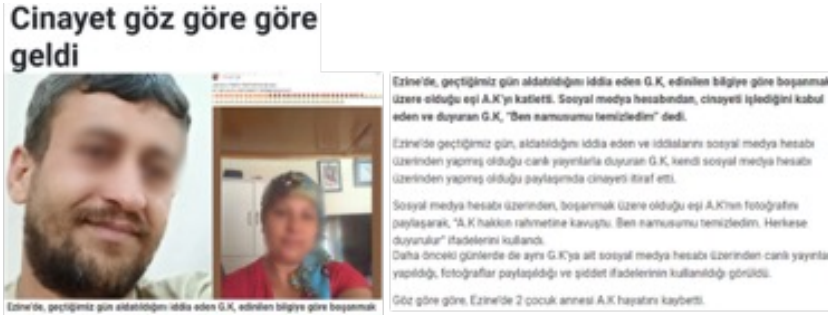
Cinayet göz göre göre geldi

Ezine'de, geçtiğimiz gün aldatıldığını iddia eden G.K, edinilen bilgiye göre boşanmak

Ezine'de, geçtiğimiz gün aldatıldığını iddia eden G.K, edinilen bilgiye göre boşanmak üzere olduğu eşi A.K'yı katletti. Sosyal medya hesabından, cinayeti işlediğini kabul eden ve duyuran G.K, "Ben namusumu temizledim" dedi.

Ezine'de geçtiğimiz gün, aldatıldığını iddia eden ve iddialarını sosyal medya hesabı üzerinden yapmış olduğu canlı yayınlarla duyuran G.K, kendi sosyal medya hesabı üzerinden yapmış olduğu paylaşımda cinayeti itiraf etti.

Sosyal medya hesabı üzerinden, boşanmak üzere olduğu eşi A.K'nın fotoğrafını paylaşarak, "A.K hakkın rahmetine kavuştu. Ben namusumu temizledim. Herkese duyurulur" ifadelerini kullandı.
Daha önceki günlerde de ayrıca G.K'ya ait sosyal medya hesabı üzerinden canlı yayınlar yapıldığı, fotoğraflar paylaşıldığı ve şiddet ifadelerinin kullanıldığı görüldü.

Göz göre göre, Ezine'de 2 çocuk annesi A.K hayatını kaybetti.